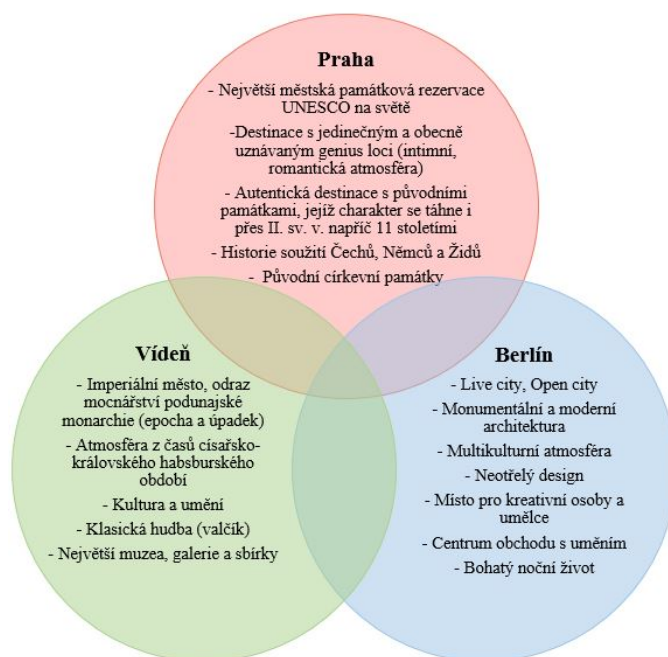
Praha

- Největší městská památková rezervace UNESCO na světě

-Destinace s jedinečným a obecně uznávaným genius loci (intimní, romantická atmosféra)

- Autentická destinace s původními památkami, jejíž charakter se táhne i přes II. sv. v. napříč 11 staletími

- Historie soužití Čechů, Němců a Židů

- Původní církevní památky

Vídeň

- Imperiální město, odraz mocnářství podunajské monarchie (epocha a úpadek)

- Atmosféra z časů císařsko-královského habsburského období

- Kultura a umění

- Klasická hudba (valčík)

- Největší muzea, galerie a sbírky

Berlín

- Live city, Open city

- Monumentální a moderní architektura

- Multikulturní atmosféra

- Neotřelý design

- Místo pro kreativní osoby a umělce

- Centrum obchodu s uměním

- Bohatý noční život